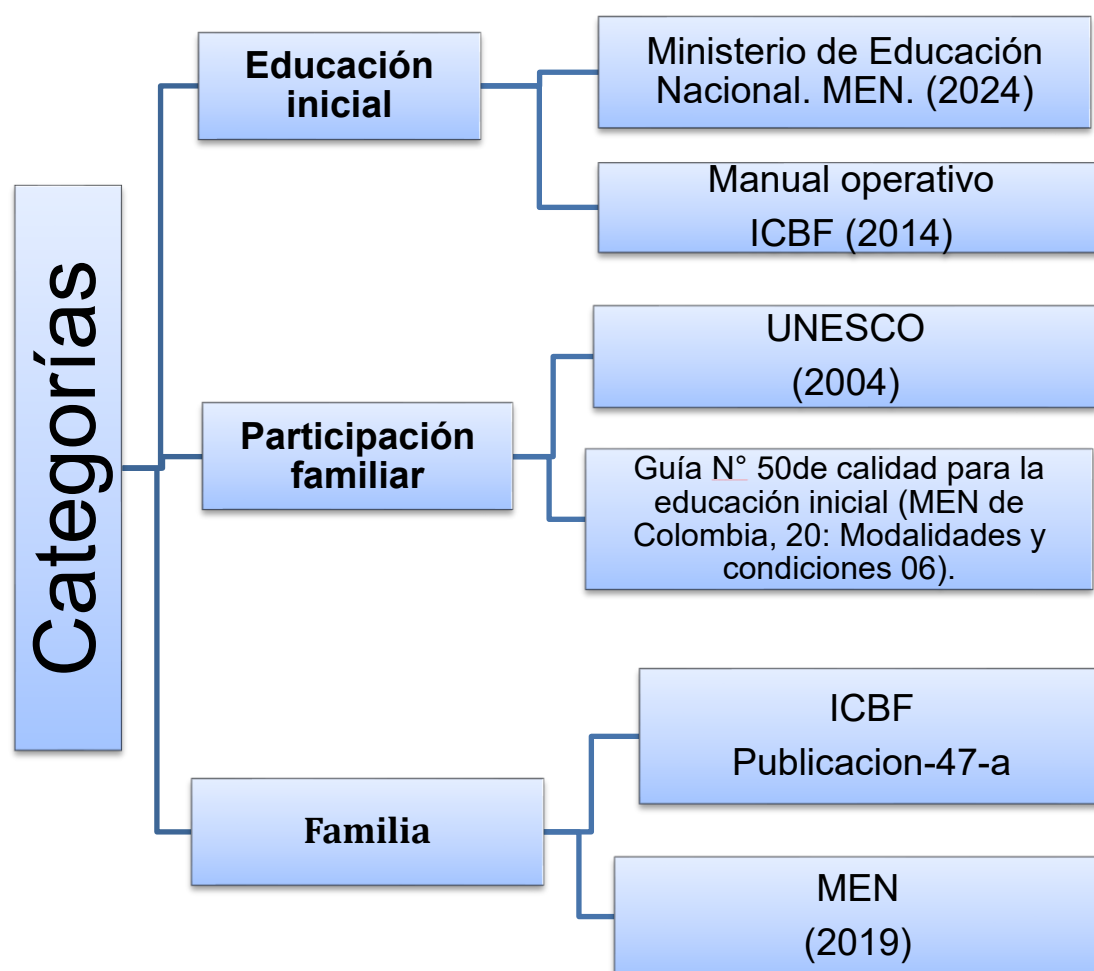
Categorías

Educación inicial

Ministerio de Educación Nacional. MEN. (2024)

Manual operativo ICBF (2014)

Participación familiar

UNESCO (2004)

Guía N° 50de calidad para la educación inicial (MEN de Colombia, 20: Modalidades y condiciones 06).

Familia

ICBF Publicacion-47-a

MEN (2019)